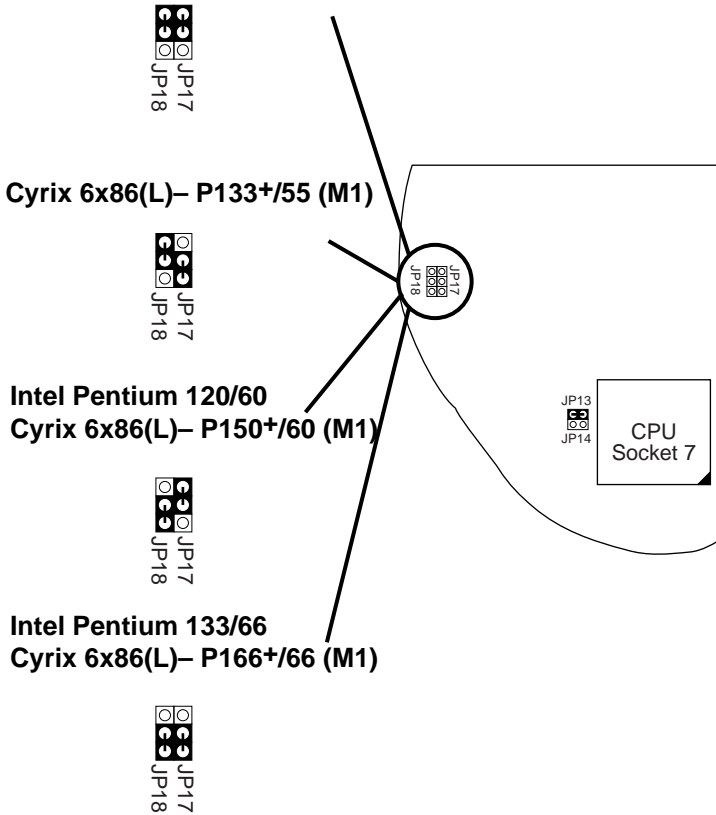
JP18 JP17

Cyrix 6x86(L)– P133+/55 (M1)

JP18 JP17

JP18 JP17

Intel Pentium 120/60
Cyrix 6x86(L)– P150+/60 (M1)

JP13
JP14

CPU
Socket 7

JP18 JP17

Intel Pentium 133/66
Cyrix 6x86(L)– P166+/66 (M1)

JP18 JP17